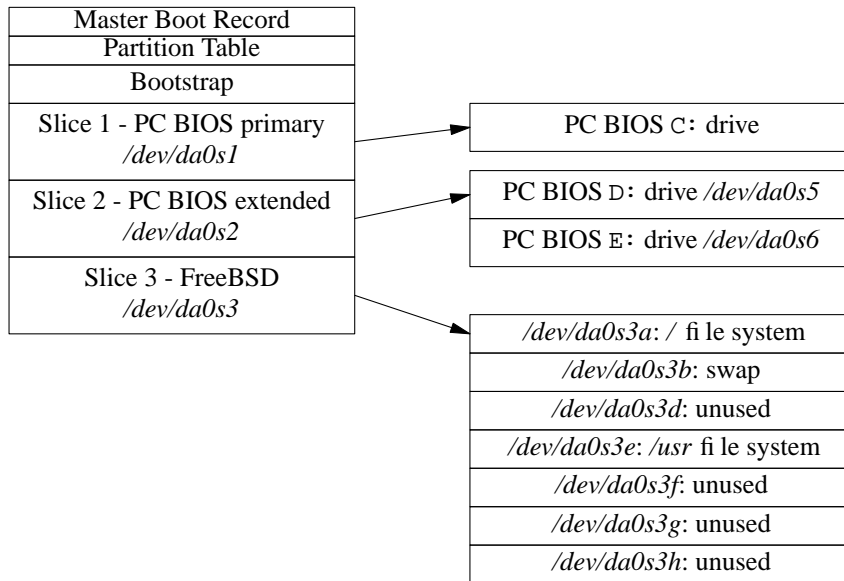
Master Boot Record
Partition Table
Bootstrap
Slice 1 - PC BIOS primary /dev/da0s1
Slice 2 - PC BIOS extended /dev/da0s2
Slice 3 - FreeBSD /dev/da0s3

PC BIOS C: drive

PC BIOS D: drive /dev/da0s5
PC BIOS E: drive /dev/da0s6

/dev/da0s3a: / fi le system
/dev/da0s3b: swap
/dev/da0s3d: unused
/dev/da0s3e: /usr fi le system
/dev/da0s3f: unused
/dev/da0s3g: unused
/dev/da0s3h: unused